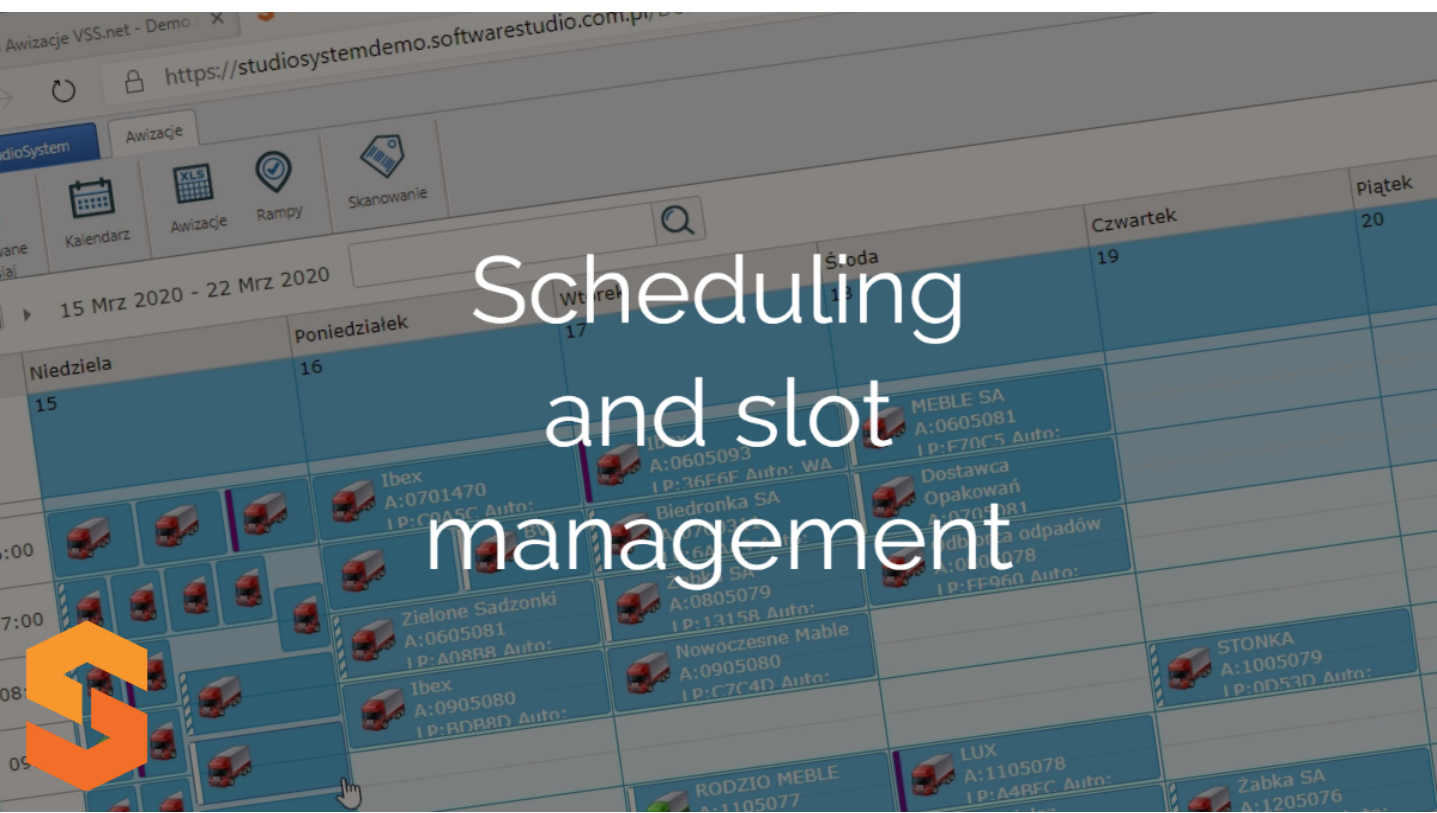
Awizacje VSS.net - Demo ×
https://studiosystemdemo.softwarestudio.com.pl/D

dioSystem
Awizacje
wane
siaj
Kalendarz
XLS
Awizacje
Rampy
Skanowanie

15 Mrz 2020 - 22 Mrz 2020

Niedziela
15
Poniedziałek
16
Wtorek
17
Środa
18
Czwartek
19
Piątek
20

Scheduling
and slot
management

Ibex
A:0701470
LP:C9A5C Auto:
A:0605093
LP:36F6F Auto: WA
MEBLE SA
A:0605081
LP:F70C5 Auto:
Biedronka SA
Dostawca
Opakowań
A:0705081
odbiorca odpadów
A:0105078
LP:FF960 Auto:
Żabka SA
A:0805079
LP:13158 Auto:
Zielone Sadzonki
A:0605081
LP:A0888 Auto:
Nowoczesne Mable
A:0905080
LP:C7C4D Auto:
STONKA
A:1005079
LP:0D53D Auto:
Ibex
A:0905080
LP:BDB8D Auto:
LUX
A:1105078
LP:A4BEC Auto:
RODZIO MEBLE
A:1105077
Żabka SA
A:1205076

6:00
7:00
08:
09